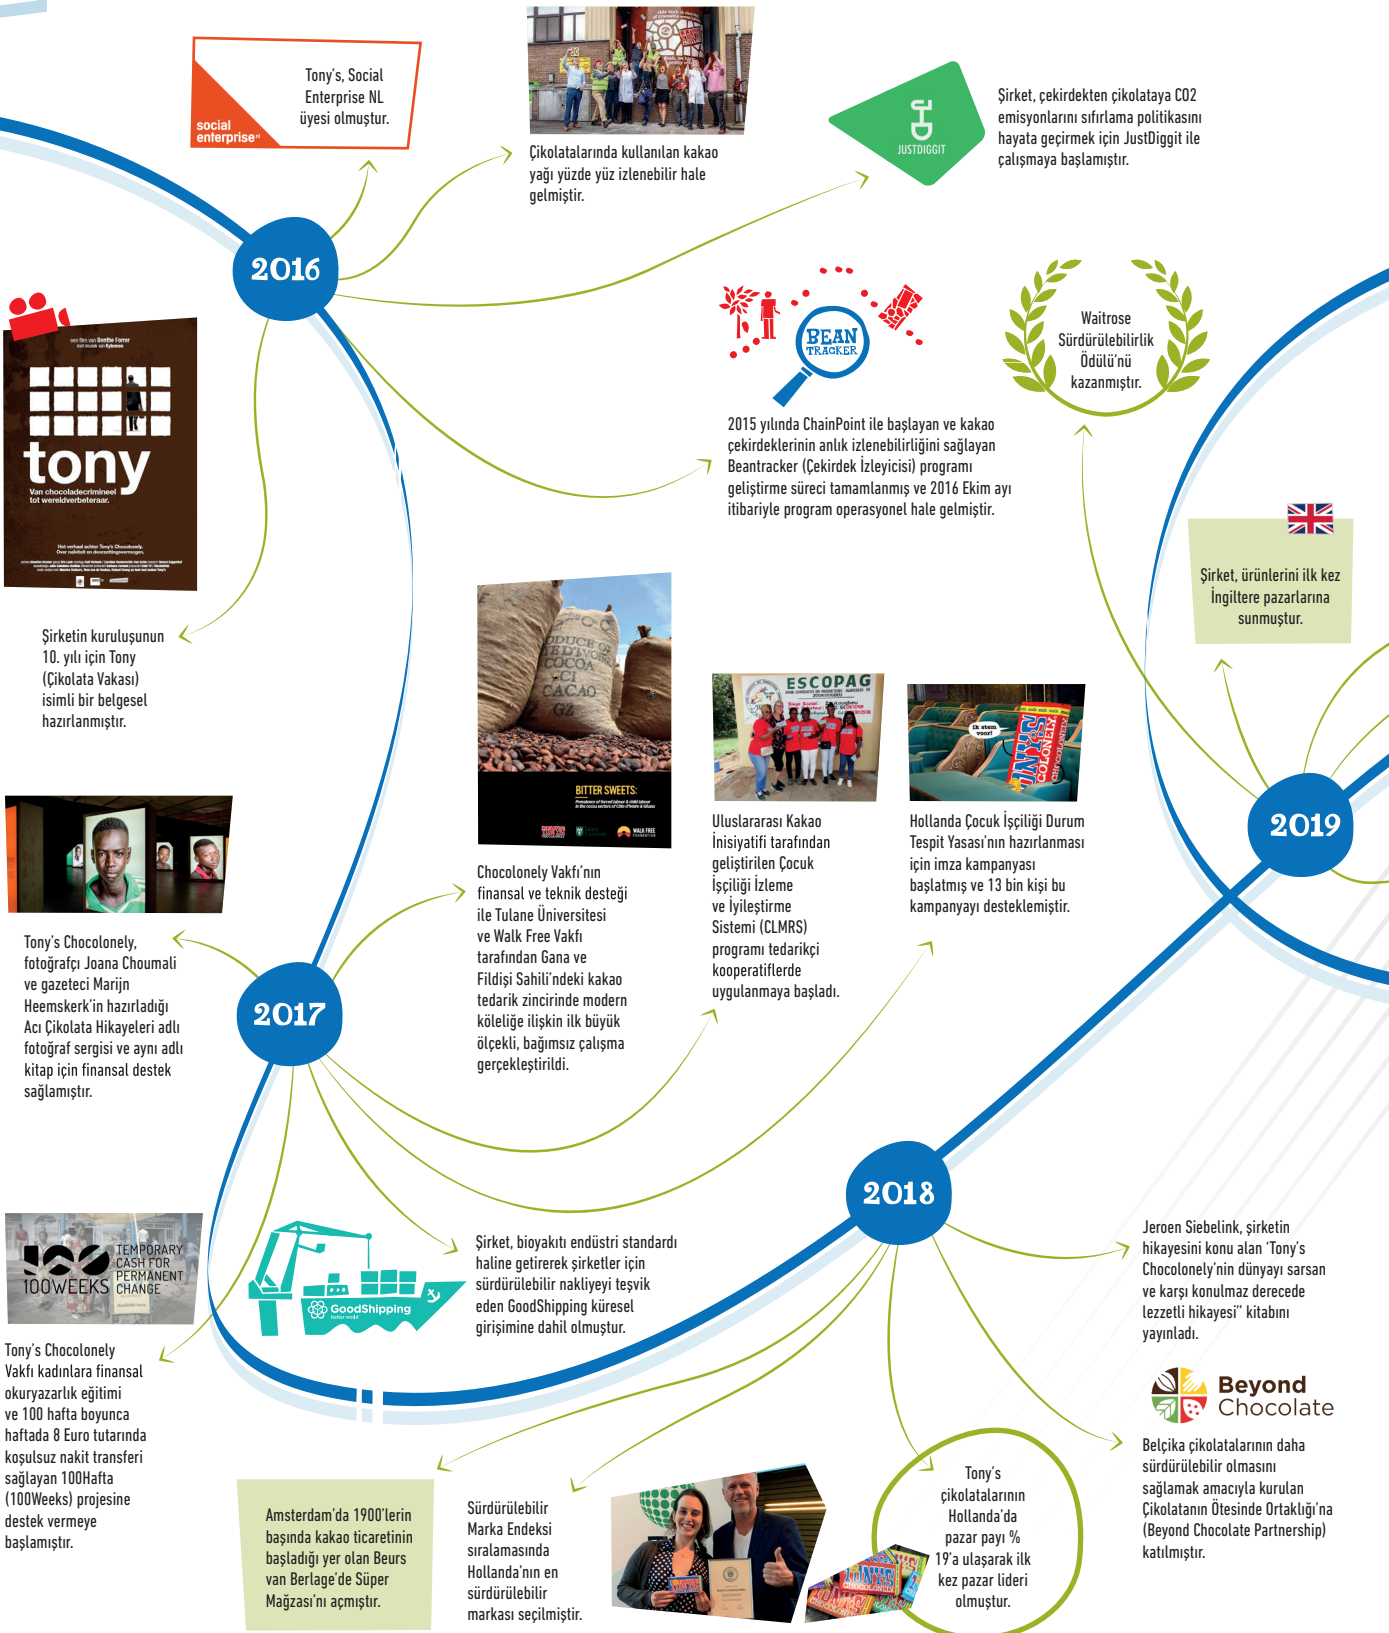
social enterprise

Tony's, Social Enterprise NL üyesi olmuştur.

Çikolatalarında kullanılan kakao yağı yüzde yüz izlenebilir hale gelmiştir.

JUSTDIGGIT

Şirket, çekirdekten çikolataya CO2 emisyonlarını sıfırlama politikasını hayata geçirmek için JustDiggit ile çalışmaya başlamıştır.

2016

tony

Van chocoladecrimineel tot wereldverbeteraar.

BEAN TRACKER

2015 yılında ChainPoint ile başlayan ve kakao çekirdeklerinin anlık izlenebilirliğini sağlayan Beantracker (Çekirdek İzleyicisi) programı geliştirme süreci tamamlanmış ve 2016 Ekim ayı itibariyle program operasyonel hale gelmiştir.

Waitrose Sürdürülebilirlik Ödülü'nü kazanmıştır.

Şirket, ürünlerini ilk kez İngiltere pazarlarına sunmuştur.

Şirketin kuruluşunun 10. yılı için Tony (Çikolata Vakası) isimli bir belgesel hazırlanmıştır.

BITTER SWEETS

ESCOPAG

Chocolonely Vakfı'nın finansal ve teknik desteği ile Tulane Üniversitesi ve Walk Free Vakfı tarafından Gana ve Fildişi Sahili'ndeki kakao tedarik zincirinde modern köleliğe ilişkin ilk büyük ölçekli, bağımsız çalışma gerçekleştirildi.

Uluslararası Kakao İnisiyatifi tarafından geliştirilen Çocuk İşçiliği İzleme ve İyileştirme Sistemi (CLMRS) programı tedarikçi kooperatiflerde uygulanmaya başladı.

Hollanda Çocuk İşçiliği Durum Tespit Yasası'nın hazırlanması için imza kampanyası başlatmış ve 13 bin kişi bu kampanyayı desteklemiştir.

2019

Tony's Chocolonely, fotoğrafçı Joana Choumali ve gazeteci Marijn Heemskerk'in hazırladığı Acı Çikolata Hikayeleri adlı fotoğraf sergisi ve aynı adlı kitap için finansal destek sağlamıştır.

2017

100 WEEKS TEMPORARY CASH FOR PERMANENT CHANGE

GoodShipping

Şirket, bioyakıtı endüstri standardı haline getirerek şirketler için sürdürülebilir nakliyeyi teşvik eden GoodShipping küresel girişimine dahil olmuştur.

2018

Jeroen Siebelink, şirketin hikayesini konu alan 'Tony's Chocolonely'nin dünyayı sarsan ve karşı konulmaz derecede lezzetli hikayesi" kitabını yayınladı.

Beyond Chocolate

Tony's Chocolonely Vakfı kadınlara finansal okuryazarlık eğitimi ve 100 hafta boyunca haftada 8 Euro tutarında koşulsuz nakit transferi sağlayan 100Hafta (100Weeks) projesine destek vermeye başlamıştır.

Amsterdam'da 1900'lerin başında kakao ticaretinin başladığı yer olan Beurs van Berlage'de Süper Mağazası'nı açmıştır.

Sürdürülebilir Marka Endeksi sıralamasında Hollanda'nın en sürdürülebilir markası seçilmiştir.

Tony's çikolatalarının Hollanda'da pazar payı % 19'a ulaşarak ilk kez pazar lideri olmuştur.

Belçika çikolatalarının daha sürdürülebilir olmasını sağlamak amacıyla kurulan Çikolatanın Ötesinde Ortaklığı'na (Beyond Chocolate Partnership) katılmıştır.